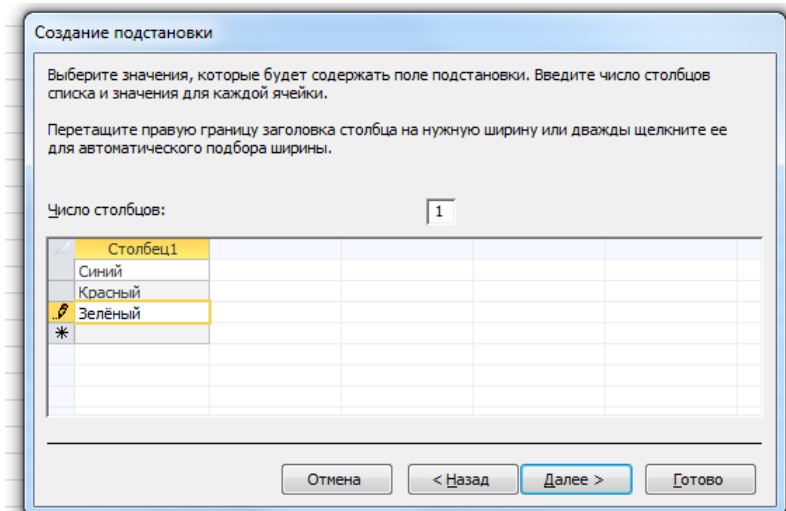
Создание подстановки

Выберите значения, которые будет содержать поле подстановки. Введите число столбцов списка и значения для каждой ячейки.

Перетащите правую границу заголовка столбца на нужную ширину или дважды щелкните ее для автоматического подбора ширины.

Число столбцов: 1

| Столбец1 |
|---|
| Синий |
| Красный |
| Зелёный |
| |

Отмена | < Назад | Далее > | Готово